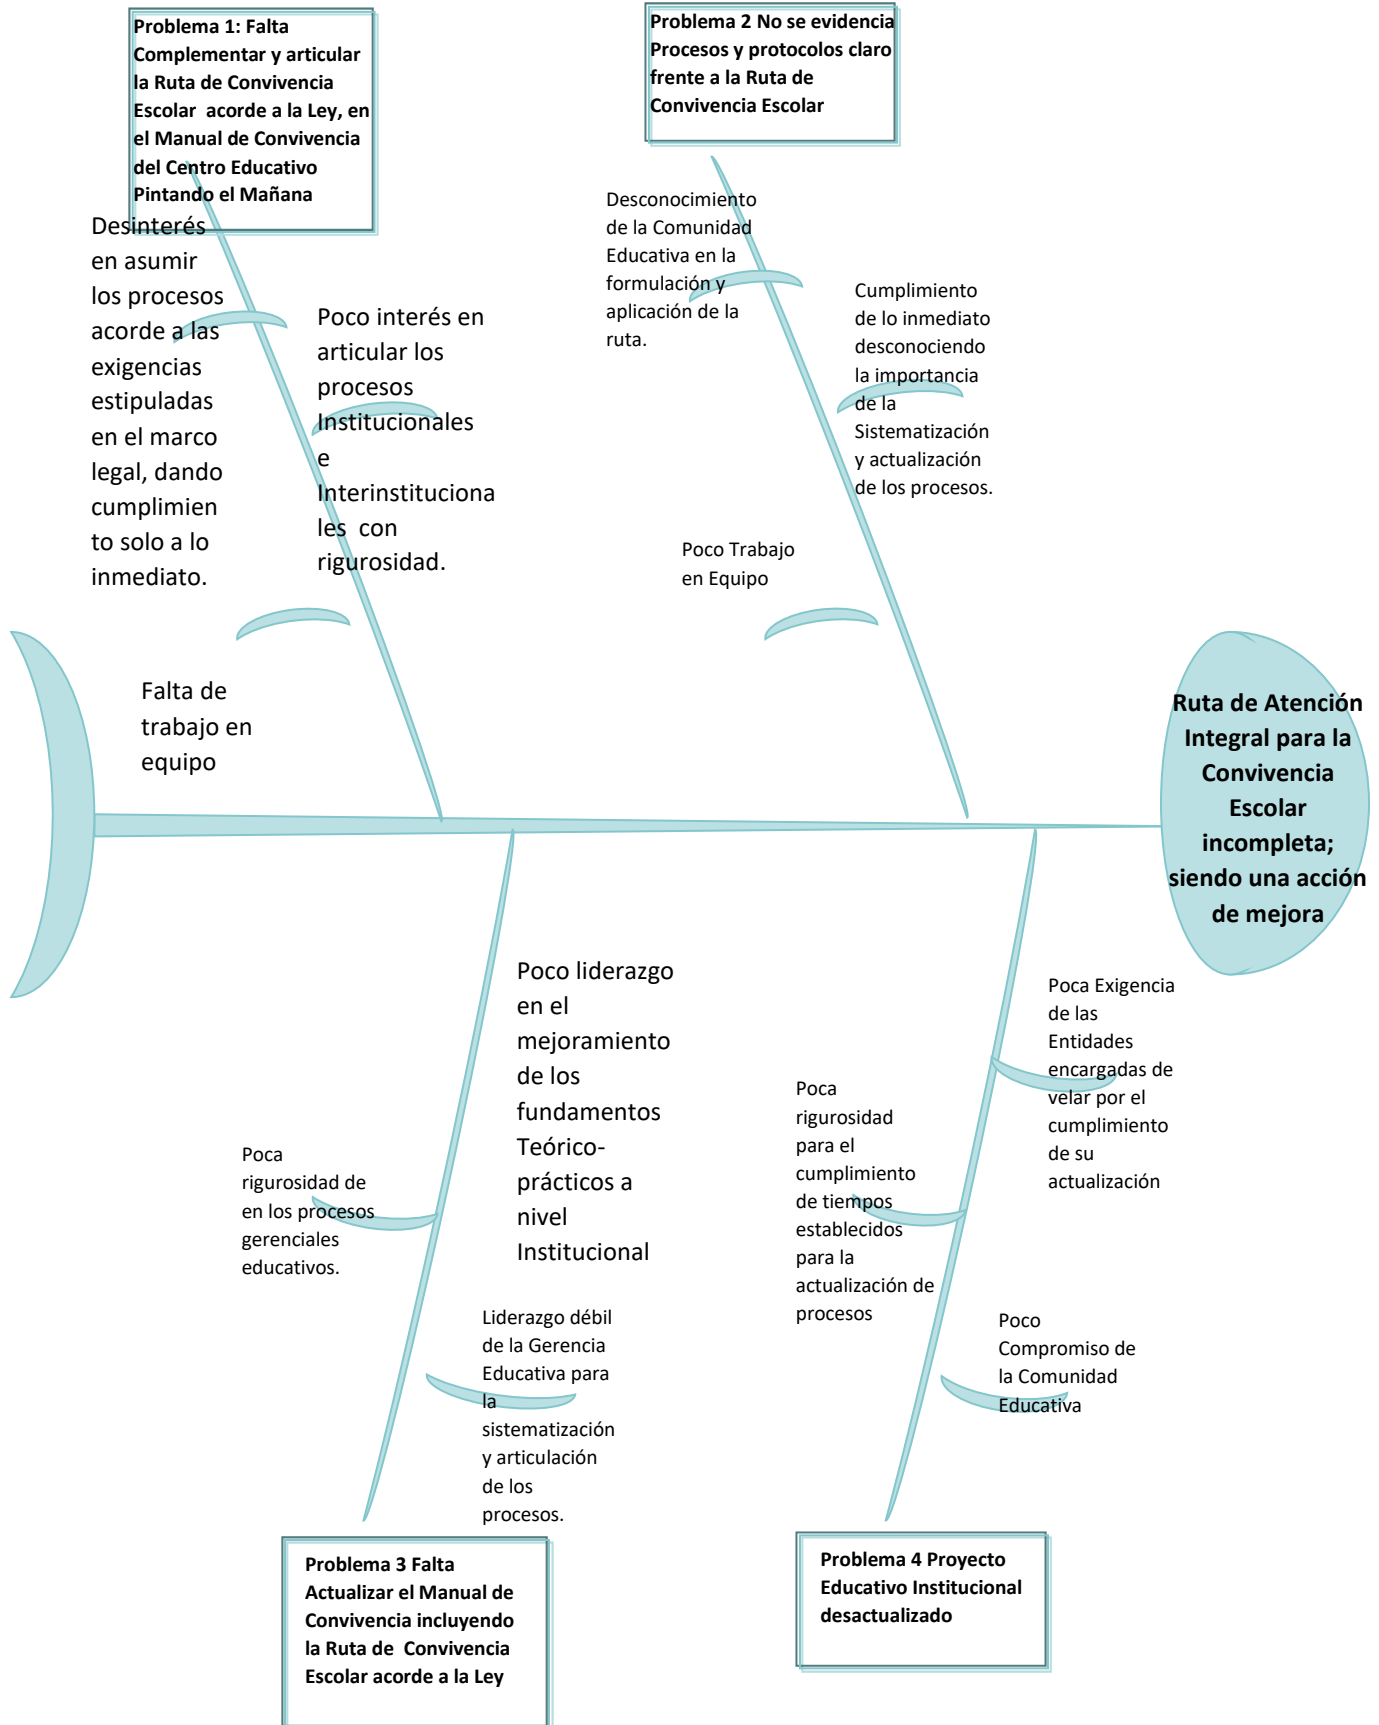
Problema 1: Falta Complementar y articular la Ruta de Convivencia Escolar acorde a la Ley, en el Manual de Convivencia del Centro Educativo Pintando el Mañana

Problema 2 No se evidencia Procesos y protocolos claro frente a la Ruta de Convivencia Escolar

Desinterés en asumir los procesos acorde a las exigencias estipuladas en el marco legal, dando cumplimiento solo a lo inmediato.

Poco interés en articular los procesos Institucionales e Interinstitucionales con rigurosidad.

Desconocimiento de la Comunidad Educativa en la formulación y aplicación de la ruta.

Cumplimiento de lo inmediato desconociendo la importancia de la Sistematización y actualización de los procesos.

Poco Trabajo en Equipo

Falta de trabajo en equipo

Ruta de Atención Integral para la Convivencia Escolar incompleta; siendo una acción de mejora

Poco liderazgo en el mejoramiento de los fundamentos Teórico-prácticos a nivel Institucional

Poca rigurosidad de en los procesos gerenciales educativos.

Liderazgo débil de la Gerencia Educativa para la sistematización y articulación de los procesos.

Poca Exigencia de las Entidades encargadas de velar por el cumplimiento de su actualización

Poca rigurosidad para el cumplimiento de tiempos establecidos para la actualización de procesos

Poco Compromiso de la Comunidad Educativa

Problema 3 Falta Actualizar el Manual de Convivencia incluyendo la Ruta de Convivencia Escolar acorde a la Ley

Problema 4 Proyecto Educativo Institucional desactualizado